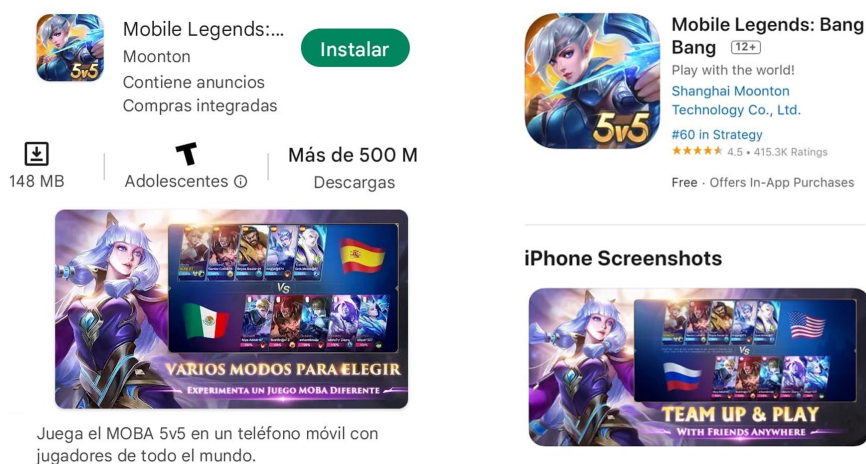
Mobile Legends:...
Moonton
Contiene anuncios
Compras integradas

Instalar

148 MB

T
Adolescentes ⓘ

Más de 500 M
Descargas

5v5

VS

VARIOS MODOS PARA ELEGIR
EXPERIMENTA UN JUEGO MOBA DIFERENTE

Juega el MOBA 5v5 en un teléfono móvil con jugadores de todo el mundo.

Mobile Legends: Bang Bang 12+
Play with the world!
Shanghai Moonton Technology Co., Ltd.
#60 in Strategy
★★★★★ 4.5 • 415.3K Ratings
Free · Offers In-App Purchases

5v5

iPhone Screenshots

VS

TEAM UP & PLAY
WITH FRIENDS ANYWHERE